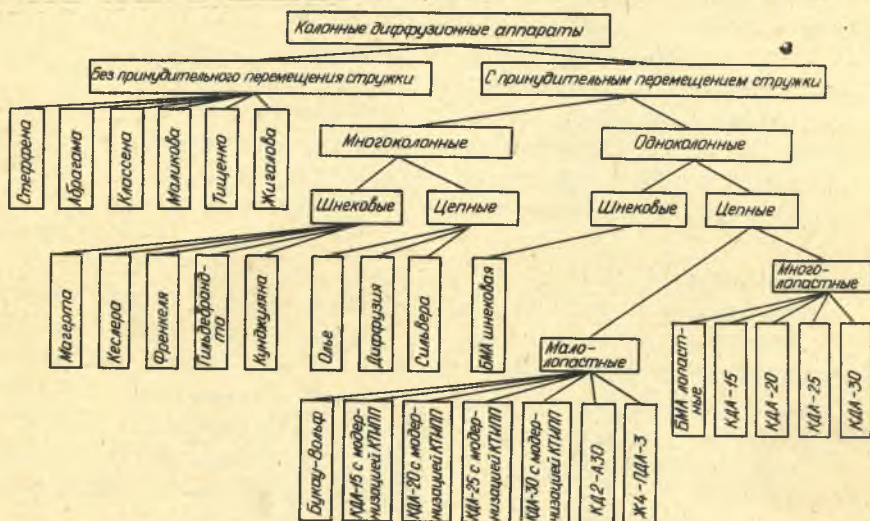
Колонные диффузионные аппараты

Без принудительного перемещения стружки

С принудительным перемещением стружки

Стеффена

Абрагама

Классена

Маликова

Тищенко

Жиглова

Многоколонные

Одноколонные

Шнековые

Цепные

Шнековые

Цепные

Магерта

Кеслера

Френкеля

Гильдебрандта

Кундкуляна

Олье

Диффузия

Сильвера

БМА шнековая

Многолопастные

Малолопастные

БМА лопастные

КДА-15

КДА-20

КДА-25

КДА-30

Букау-Вольф

КДА-15 с модернизацией КТИПП

КДА-20 с модернизацией КТИПП

КДА-25 с модернизацией КТИПП

КДА-30 с модернизацией КТИПП

КД2-А30

Ж4-ПДА-3